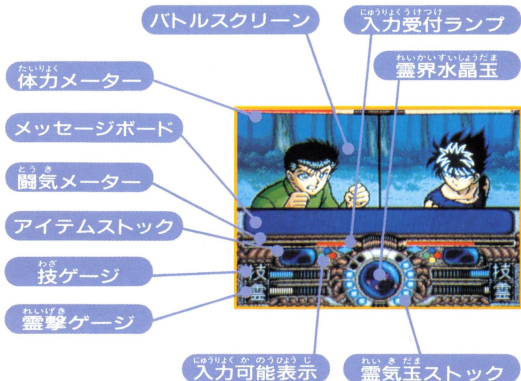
バトルスクリーン

にゅうりょくうけつけ
入力受付ランプ

たいりょく
体力メーター

れいかいすいしょうだま
霊界水晶玉

メッセージボード

とうき
闘気メーター

アイテムストック

わざ
技ゲージ

れいげき
霊撃ゲージ

技

霊

にゅうりょくかのうひょうじ
入力可能表示

れいきだま
霊気玉ストック